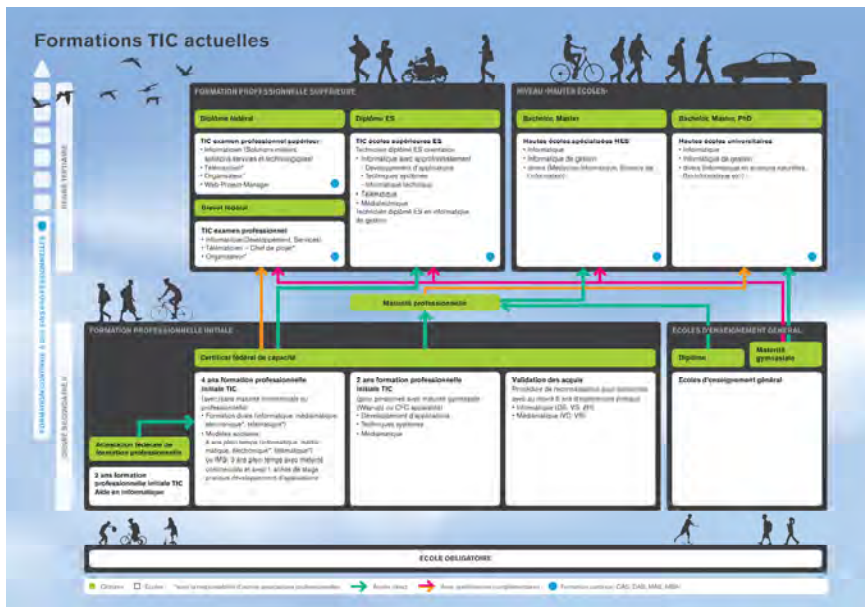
Formations TIC actuelles

DEGRÉ TERTIAIRE

FORMATION/CARRIÈRE À BUT PROFESSIONNELLE

DEGRÉ SECONDAIRE II

FORMATION PROFESSIONNELLE SUPÉRIEURE

Diplôme fédéral

TIC examen professionnel supérieur
• Informaticien (Solutions métiers, systèmes, services et technologiques)
• Télématicien*
• Organisateur*
• Web Project Manager

Brevet fédéral

TIC examen professionnel
• Informaticien (Développement, Services)
• Télématicien – Chef de projet*
• Organisateur*

Diplômé ES

TIC écoles supérieures ES
Technicien diplômé ES orientation:
• Informatique avec approfondissement
- Développement d'applications
- Techniques systèmes
- Informatique technique
• Télématique
• Médiamatique
Technicien diplômé ES en informatique de gestion

NIVEAU «HAUTES ÉCOLES»

Bachelor, Master

Hautes écoles spécialisées HES
• Informatique
• Informatique de gestion
• divers (Médecine informatique, Science de l'information)

Bachelor, Master, PhD

Hautes écoles universitaires
• Informatique
• Informatique de gestion
• divers (Informatique en sciences naturelles, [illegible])

Maturité professionnelle

FORMATION PROFESSIONNELLE INITIALE

Certificat fédéral de capacité

Attestation fédérale de formation professionnelle

2 ans formation professionnelle initiale TIC
Aide en informatique

4 ans formation professionnelle initiale TIC
(avec/sans maturité professionnelle ou professionnelle)
• Formation duale (informatique, médiamatique, électronique*, télématique*)
• Modèles scolaires:
- 4 ans plein temps (informatique, médiamatique, électronique*, télématique*)
- ou IMS: 3 ans plein temps avec maturité commerciale et avec 1 année de stage pratique (développement d'applications)

2 ans formation professionnelle initiale TIC
(pour personnes avec maturité gymnasiale (Way-up) ou CFC apparenté)
• Développement d'applications
• Techniques systèmes
• Médiamatique

Validation des acquis
Procédure de reconnaissance pour personnes avec au moins 5 ans d'expérience pratique
• Informatique (GE, VS, ZH)
• Médiamatique (VD, VS)

ÉCOLES D'ENSEIGNEMENT GÉNÉRAL

Diplôme

Maturité gymnasiale

Écoles d'enseignement général

ÉCOLE OBLIGATOIRE

Diplôme   Écoles   *sous la responsabilité d'autres associations professionnelles   Accès direct   Avec qualifications complémentaires   Formation continue: CAS, DAS, MAS, MBA